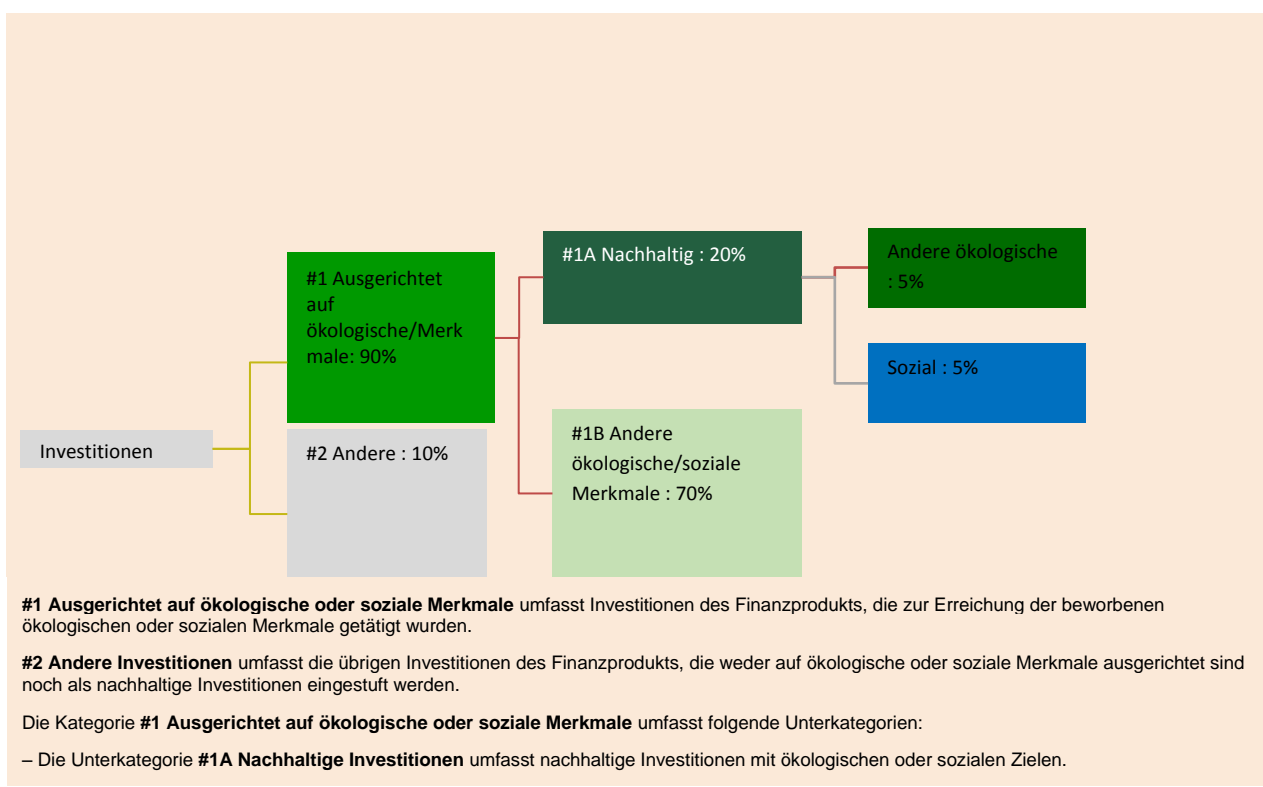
Investitionen

#1 Ausgerichtet auf ökologische/Merkmale: 90%

#2 Andere : 10%

#1A Nachhaltig : 20%

#1B Andere ökologische/soziale Merkmale : 70%

Andere ökologische : 5%

Sozial : 5%

**#1 Ausgerichtet auf ökologische oder soziale Merkmale** umfasst Investitionen des Finanzprodukts, die zur Erreichung der beworbenen ökologischen oder sozialen Merkmale getätigt wurden.

**#2 Andere Investitionen** umfasst die übrigen Investitionen des Finanzprodukts, die weder auf ökologische oder soziale Merkmale ausgerichtet sind noch als nachhaltige Investitionen eingestuft werden.

Die Kategorie **#1 Ausgerichtet auf ökologische oder soziale Merkmale** umfasst folgende Unterkategorien:

– Die Unterkategorie **#1A Nachhaltige Investitionen** umfasst nachhaltige Investitionen mit ökologischen oder sozialen Zielen.